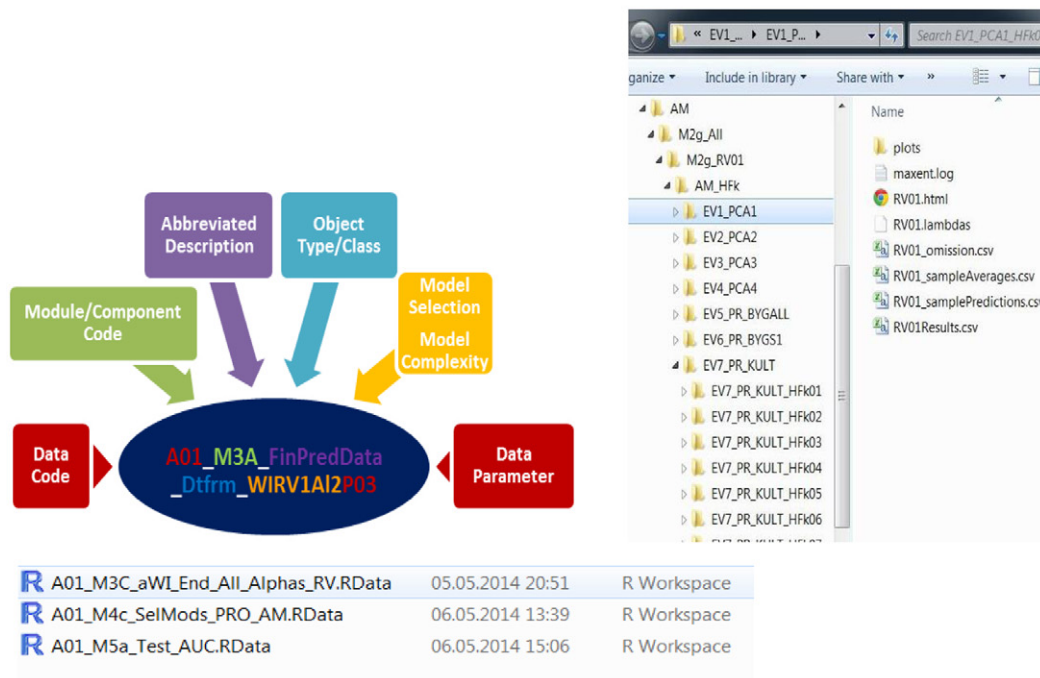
Abbreviated Description

Object Type/Class

Module/Component Code

Model Selection

Model Complexity

Data Code

A01_M3A_FinPredData _Dtfrm_WIRV1Al2P03

Data Parameter

« EV1_... ▸ EV1_P... ▸

Search EV1_PCA1_HFk0

ganize ▾ Include in library ▾ Share with ▾ »

AM
M2g_All
M2g_RV01
AM_HFk
EV1_PCA1
EV2_PCA2
EV3_PCA3
EV4_PCA4
EV5_PR_BYGALL
EV6_PR_BYGS1
EV7_PR_KULT
EV7_PR_KULT_HFk01
EV7_PR_KULT_HFk02
EV7_PR_KULT_HFk03
EV7_PR_KULT_HFk04
EV7_PR_KULT_HFk05
EV7_PR_KULT_HFk06

Name
plots
maxent.log
RV01.html
RV01.lambdas
RV01_omission.csv
RV01_sampleAverages.csv
RV01_samplePredictions.csv
RV01Results.csv

| A01_M3C_aWI_End_All_Alphas_RV.RData | 05.05.2014 20:51 | R Workspace |
|---|---|---|
| A01_M4c_SelMods_PRO_AM.RData | 06.05.2014 13:39 | R Workspace |
| A01_M5a_Test_AUC.RData | 06.05.2014 15:06 | R Workspace |